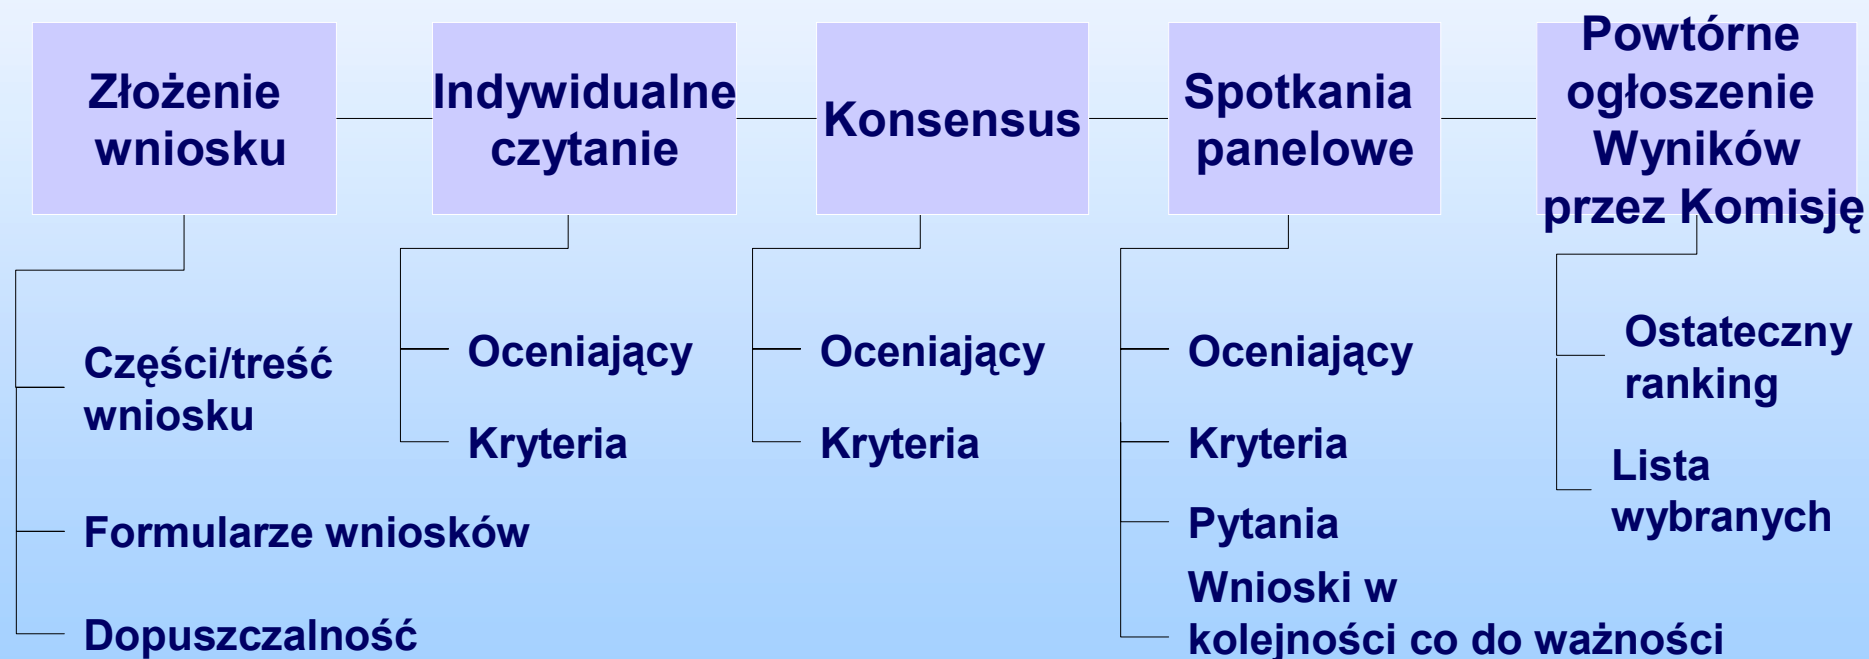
Złożenie wniosku

Indywidualne czytanie

Konsensus

Spotkania panelowe

Powtórne ogłoszenie Wyników przez Komisję

Części/treść wniosku

Formularze wniosków

Dopuszczalność

Oceniający

Kryteria

Oceniający

Kryteria

Oceniający

Kryteria

Pytania

Wnioski w kolejności co do ważności

Ostateczny ranking

Lista wybranych